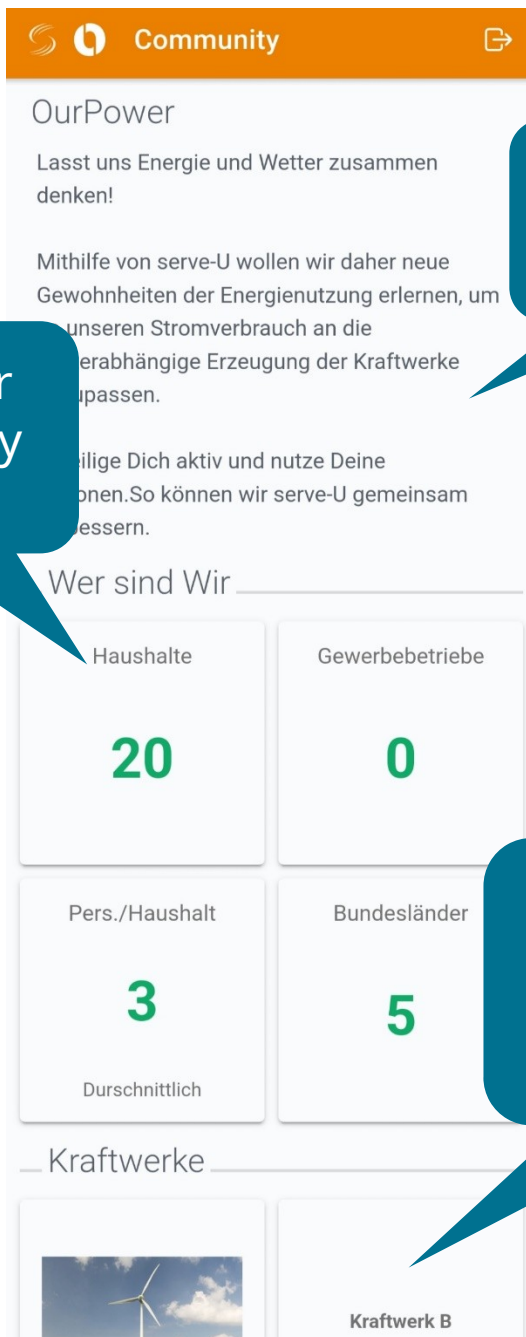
Community

OurPower

Lasst uns Energie und Wetter zusammen denken!

Mithilfe von serve-U wollen wir daher neue Gewohnheiten der Energienutzung erlernen, um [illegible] unseren Stromverbrauch an die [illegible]erabhängige Erzeugung der Kraftwerke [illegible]upassen.

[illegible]eilige Dich aktiv und nutze Deine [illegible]onen.So können wir serve-U gemeinsam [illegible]essern.

r
y

Wer sind Wir

| Haushalte | Gewerbebetriebe |
|---|---|
| 20 | 0 |

| Pers./Haushalt | Bundesländer |
|---|---|
| 3 | 5 |
| Durschnittlich | |

Kraftwerke

Kraftwerk B